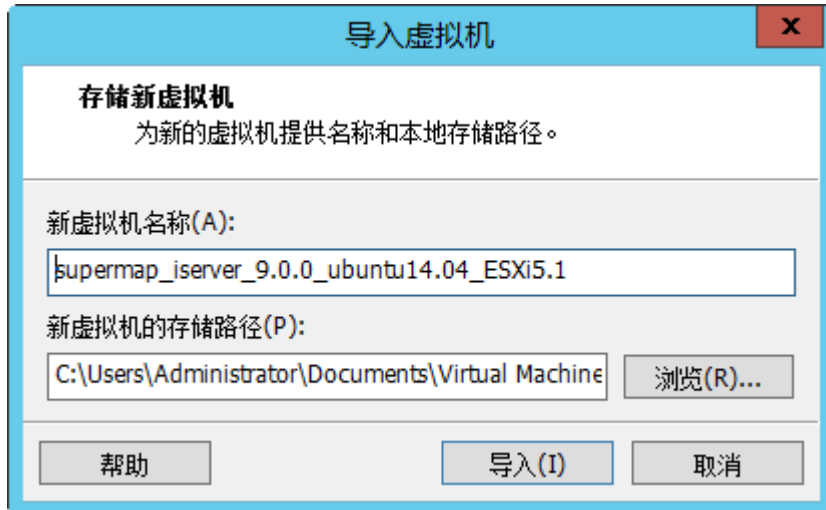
导入虚拟机

x

存储新虚拟机

为新的虚拟机提供名称和本地存储路径。

新虚拟机名称(A):

supermap_iserver_9.0.0_ubuntu14.04_ESXi5.1

新虚拟机的存储路径(P):

C:\Users\Administrator\Documents\Virtual Machine

浏览(R)...

帮助

导入(I)

取消